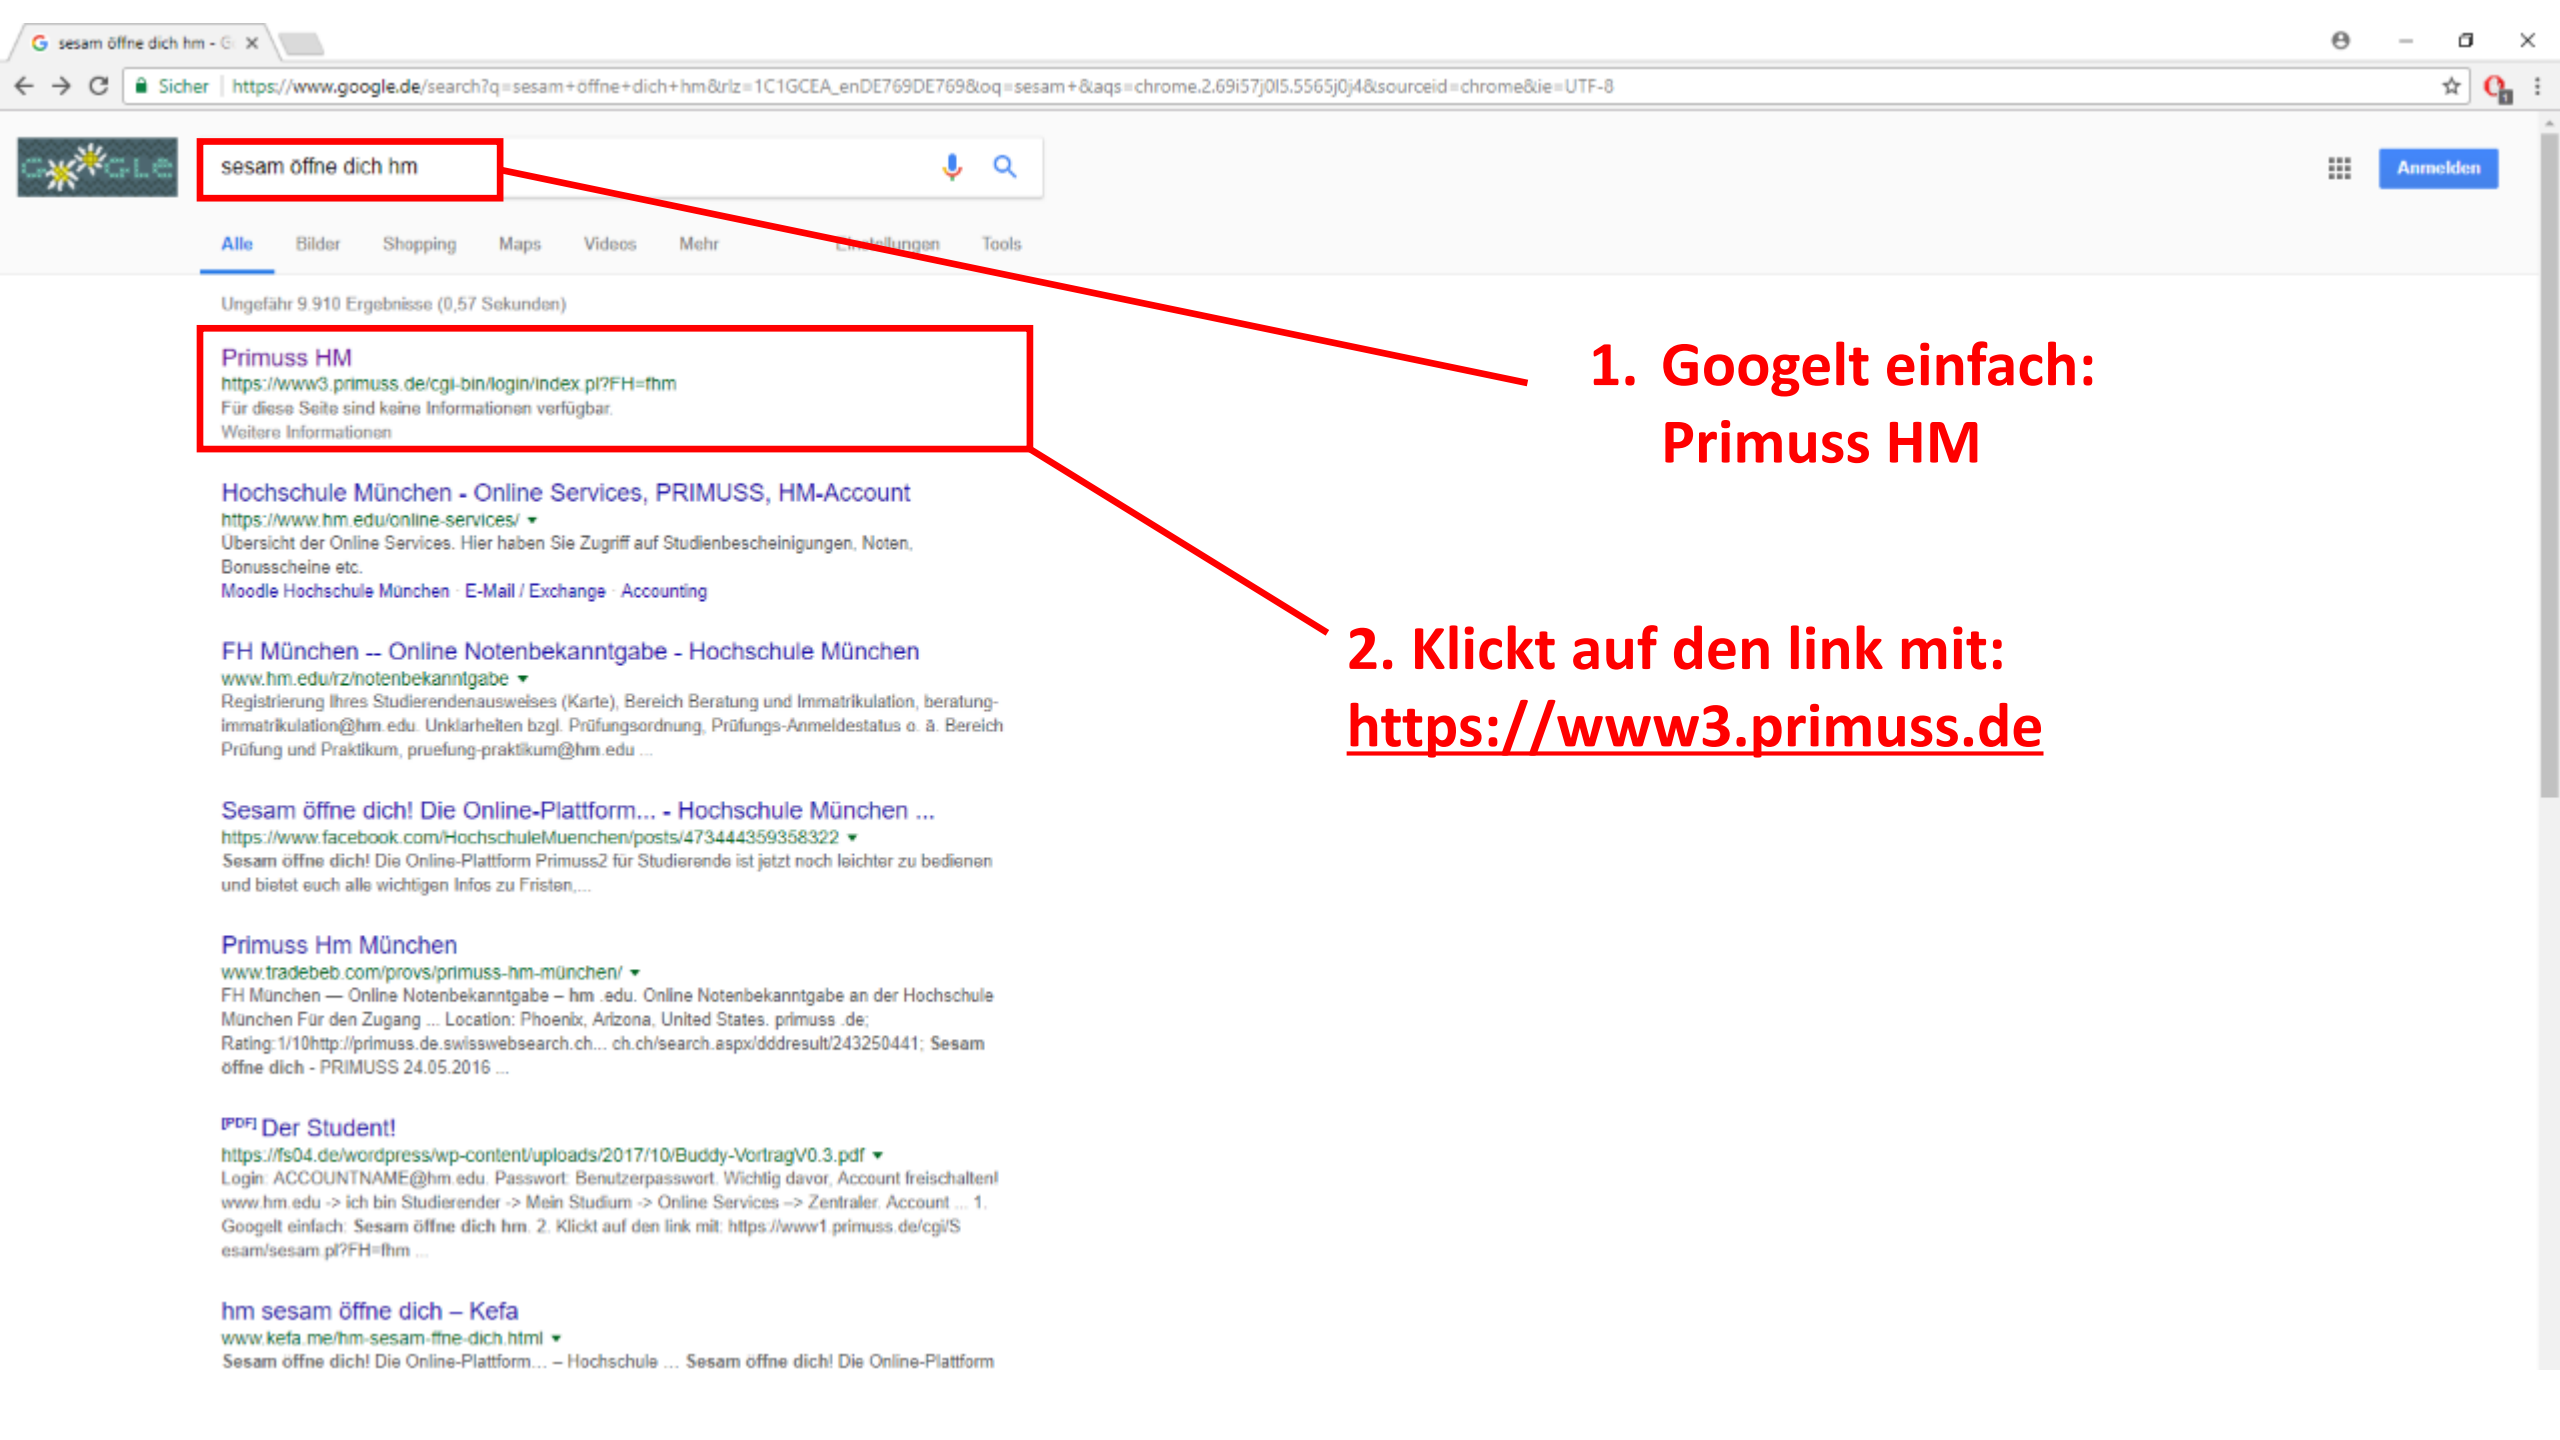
sesam öffne dich hm - G ×

Sicher | https://www.google.de/search?q=sesam+öffne+dich+hm&rlz=1C1GCEA_enDE769DE769&oq=sesam+&aqs=chrome.2.69i57j0l5.5565j0j4&sourceid=chrome&ie=UTF-8

sesam öffne dich hm

Anmelden

Alle Bilder Shopping Maps Videos Mehr Einstellungen Tools

Ungefähr 9.910 Ergebnisse (0,57 Sekunden)

Primuss HM
https://www3.primuss.de/cgi-bin/login/index.pl?FH=fhm
Für diese Seite sind keine Informationen verfügbar.
Weitere Informationen

Hochschule München - Online Services, PRIMUSS, HM-Account
https://www.hm.edu/online-services/
Übersicht der Online Services. Hier haben Sie Zugriff auf Studienbescheinigungen, Noten, Bonusscheine etc.
Moodle Hochschule München · E-Mail / Exchange · Accounting

FH München -- Online Notenbekanntgabe - Hochschule München
www.hm.edu/rz/notenbekanntgabe
Registrierung Ihres Studierendenausweises (Karte), Bereich Beratung und Immatrikulation, beratung-immatrikulation@hm.edu. Unklarheiten bzgl. Prüfungsordnung, Prüfungs-Anmeldestatus o. ä. Bereich Prüfung und Praktikum, pruefung-praktikum@hm.edu ...

Sesam öffne dich! Die Online-Plattform... - Hochschule München ...
https://www.facebook.com/HochschuleMuenchen/posts/473444359358322
Sesam öffne dich! Die Online-Plattform Primuss2 für Studierende ist jetzt noch leichter zu bedienen und bietet euch alle wichtigen Infos zu Fristen,...

Primuss Hm München
www.tradebeb.com/provs/primuss-hm-münchen/
FH München — Online Notenbekanntgabe – hm .edu. Online Notenbekanntgabe an der Hochschule München Für den Zugang ... Location: Phoenix, Arizona, United States. primuss .de; Rating: 1/10http://primuss.de.swisswebsearch.ch... ch.ch/search.aspx/dddresult/243250441; Sesam öffne dich - PRIMUSS 24.05.2016 ...

[PDF] Der Student!
https://fs04.de/wordpress/wp-content/uploads/2017/10/Buddy-VortragV0.3.pdf
Login: ACCOUNTNAME@hm.edu. Passwort: Benutzerpasswort. Wichtig davor, Account freischalten! www.hm.edu -> ich bin Studierender -> Mein Studium -> Online Services –> Zentraler. Account ... 1. Googelt einfach: Sesam öffne dich hm. 2. Klickt auf den link mit: https://www1.primuss.de/cgi/Sesam/sesam.pl?FH=fhm ...

hm sesam öffne dich – Kefa
www.kefa.me/hm-sesam-ffne-dich.html
Sesam öffne dich! Die Online-Plattform... – Hochschule ... Sesam öffne dich! Die Online-Plattform

1. Googelt einfach: Primuss HM

2. Klickt auf den link mit: https://www3.primuss.de